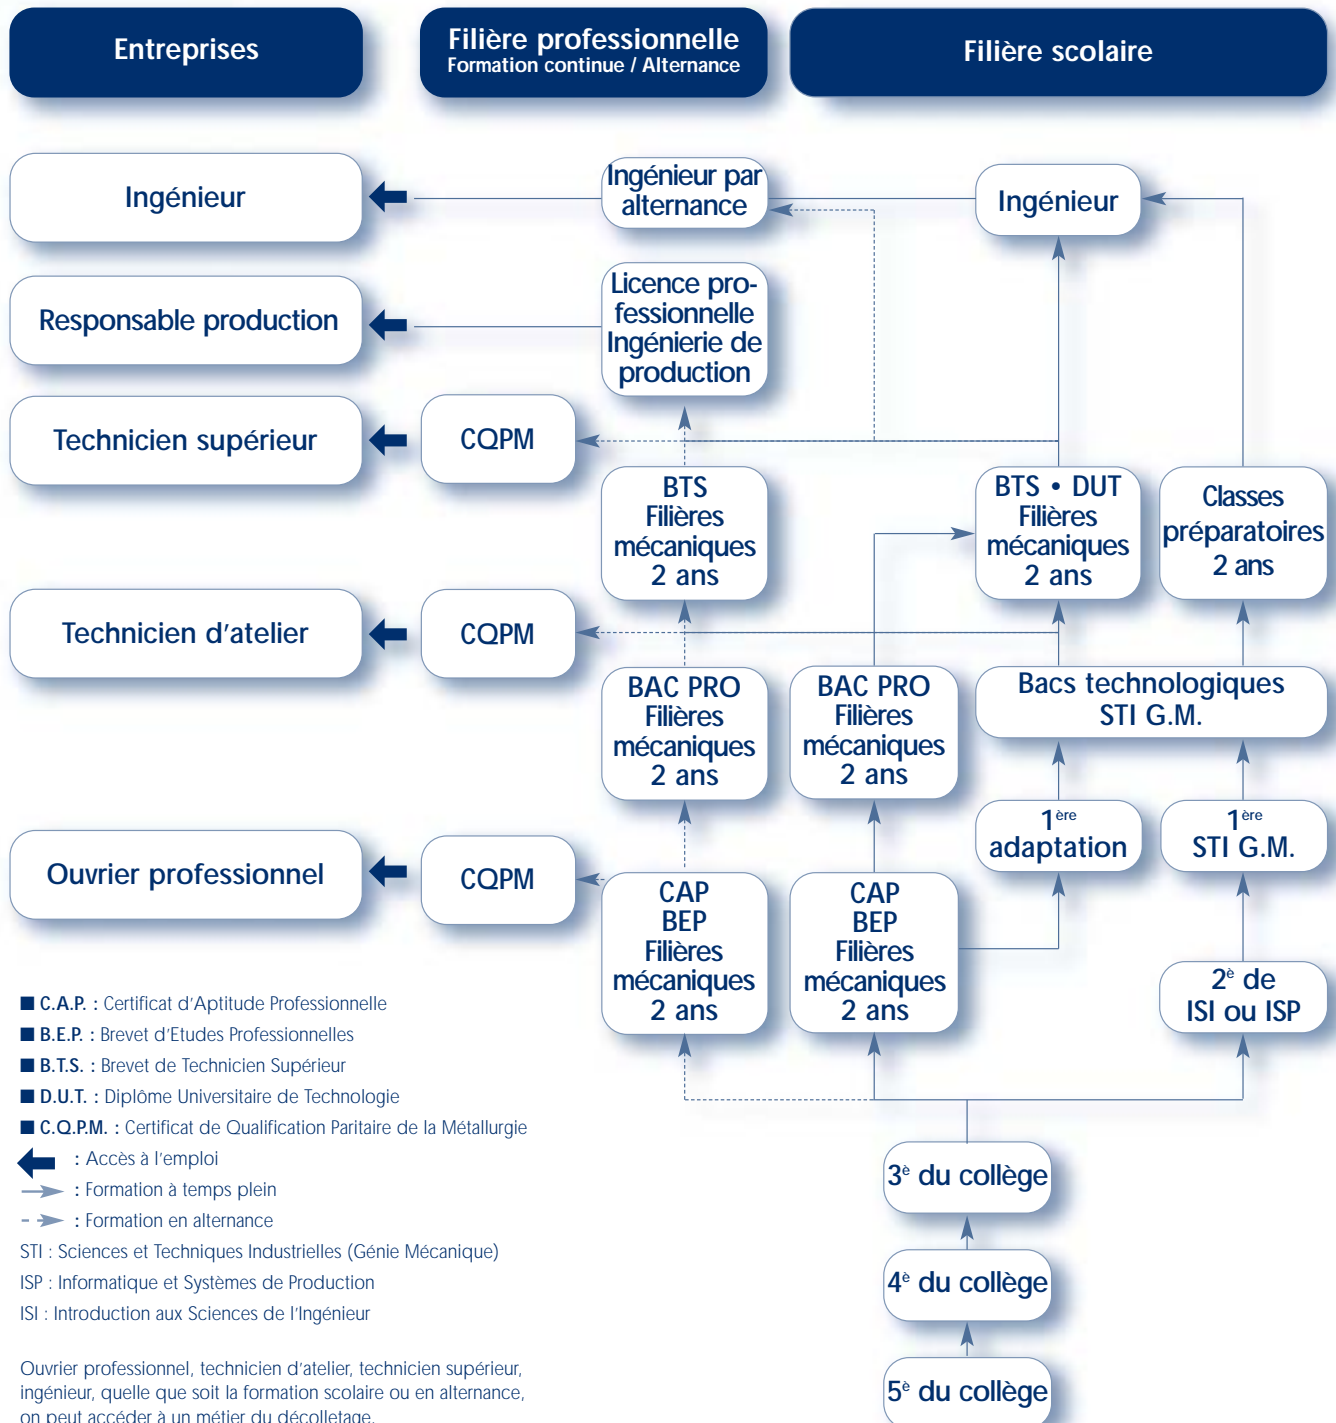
Entreprises

Filière professionnelle
Formation continue / Alternance

Filière scolaire

Ingénieur

Ingénieur par alternance

Ingénieur

Responsable production

Licence professionnelle Ingénierie de production

Technicien supérieur

CQPM

BTS Filières mécaniques 2 ans

BTS • DUT Filières mécaniques 2 ans

Classes préparatoires 2 ans

Technicien d'atelier

CQPM

BAC PRO Filières mécaniques 2 ans

BAC PRO Filières mécaniques 2 ans

Bacs technologiques STI G.M.

$1^{ère}$ adaptation

$1^{ère}$ STI G.M.

Ouvrier professionnel

CQPM

CAP BEP Filières mécaniques 2 ans

CAP BEP Filières mécaniques 2 ans

$2^{e}$ de ISI ou ISP

■ C.A.P. : Certificat d'Aptitude Professionnelle
■ B.E.P. : Brevet d'Etudes Professionnelles
■ B.T.S. : Brevet de Technicien Supérieur
■ D.U.T. : Diplôme Universitaire de Technologie
■ C.Q.P.M. : Certificat de Qualification Paritaire de la Métallurgie
: Accès à l'emploi
: Formation à temps plein
: Formation en alternance
STI : Sciences et Techniques Industrielles (Génie Mécanique)
ISP : Informatique et Systèmes de Production
ISI : Introduction aux Sciences de l'Ingénieur

$3^{e}$ du collège

$4^{e}$ du collège

$5^{e}$ du collège

Ouvrier professionnel, technicien d'atelier, technicien supérieur, ingénieur, quelle que soit la formation scolaire ou en alternance, on peut accéder à un métier du décolletage.